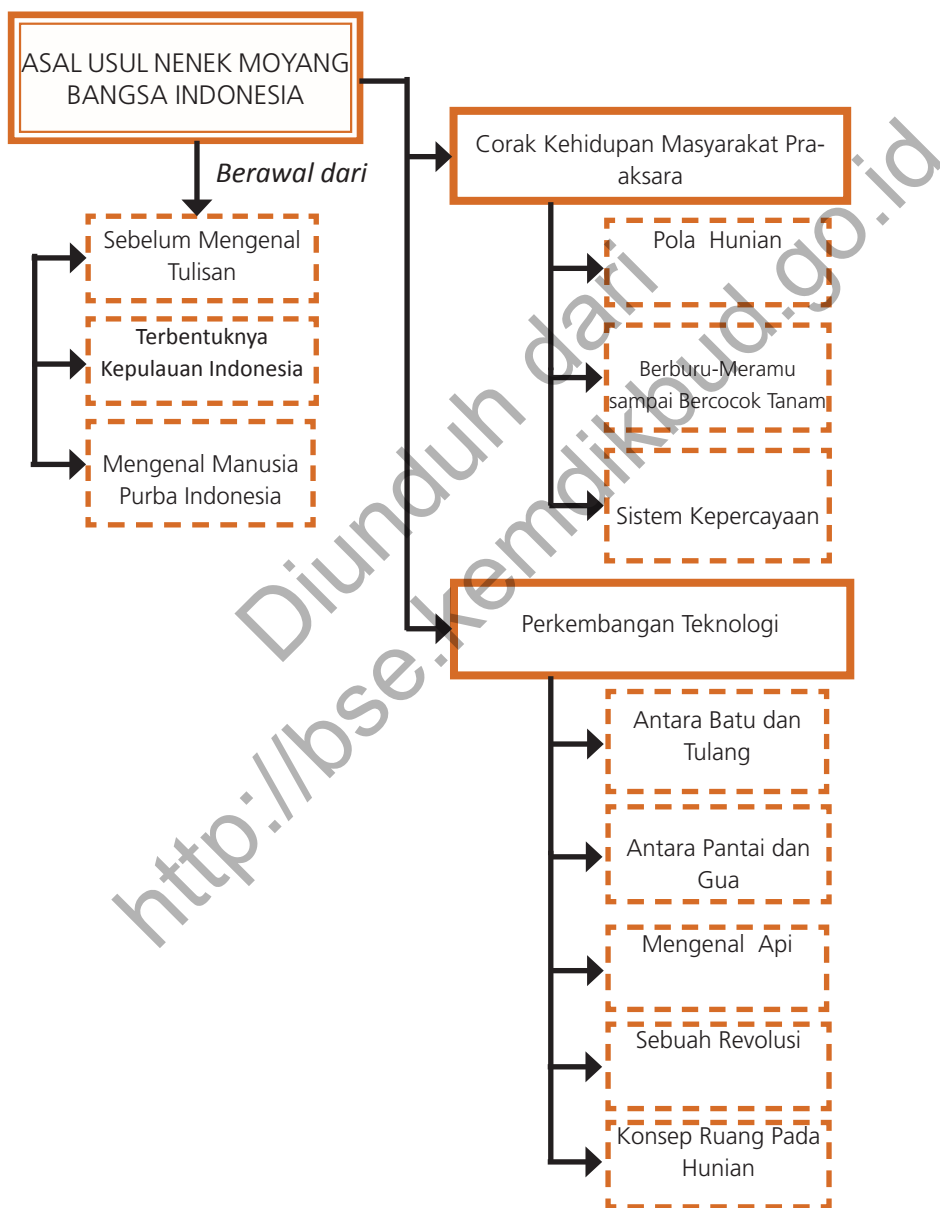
ASAL USUL NENEK MOYANG BANGSA INDONESIA

Berawal dari

Sebelum Mengenal Tulisan

Terbentuknya Kepulauan Indonesia

Mengenal Manusia Purba Indonesia

Corak Kehidupan Masyarakat Praaksara

Pola Hunian

Berburu-Meramu sampai Bercocok Tanam

Sistem Kepercayaan

Perkembangan Teknologi

Antara Batu dan Tulang

Antara Pantai dan Gua

Mengenal Api

Sebuah Revolusi

Konsep Ruang Pada Hunian

Diunduh dari http://bse.kemdikbud.go.id